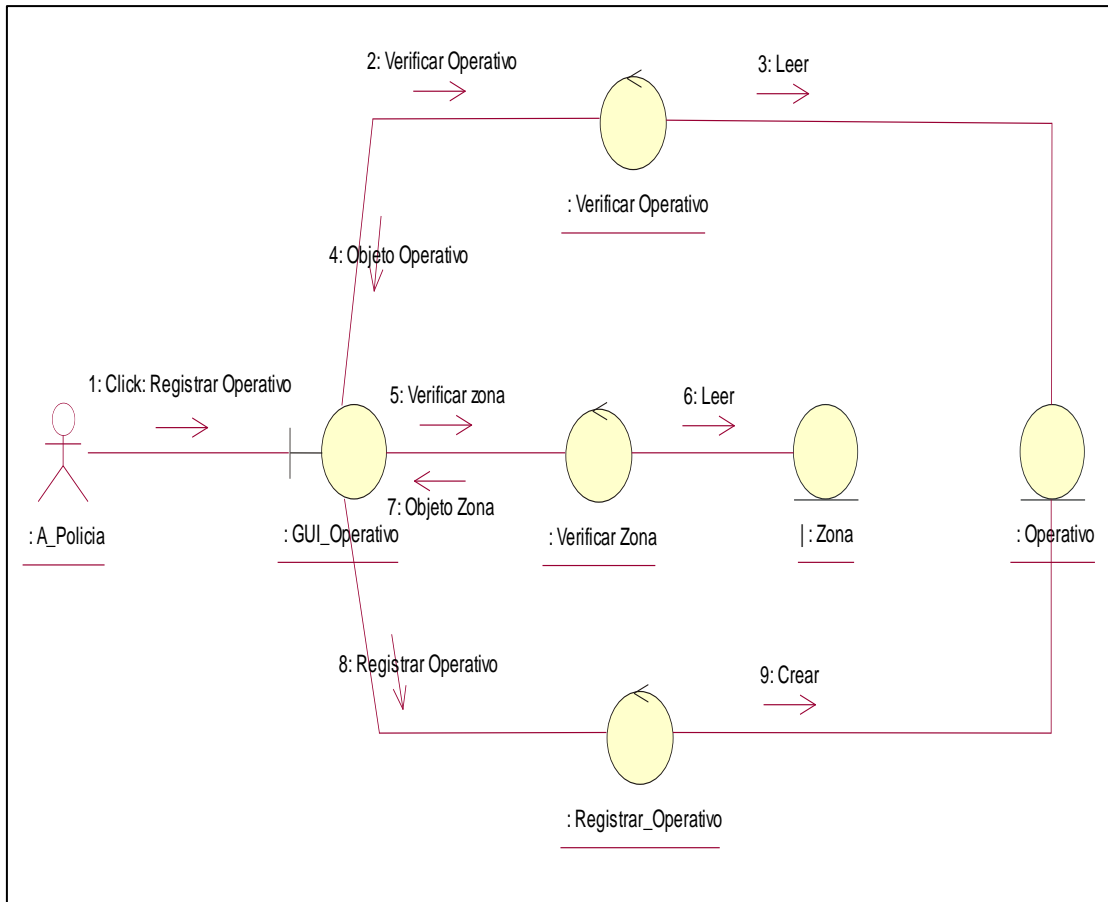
2: Verificar Operativo

3: Leer

: Verificar Operativo

4: Objeto Operativo

1: Click: Registrar Operativo

5: Verificar zona

6: Leer

7: Objeto Zona

: A_Policia

: GUI_Operativo

: Verificar Zona

| : Zona

: Operativo

8: Registrar Operativo

9: Crear

: Registrar_Operativo